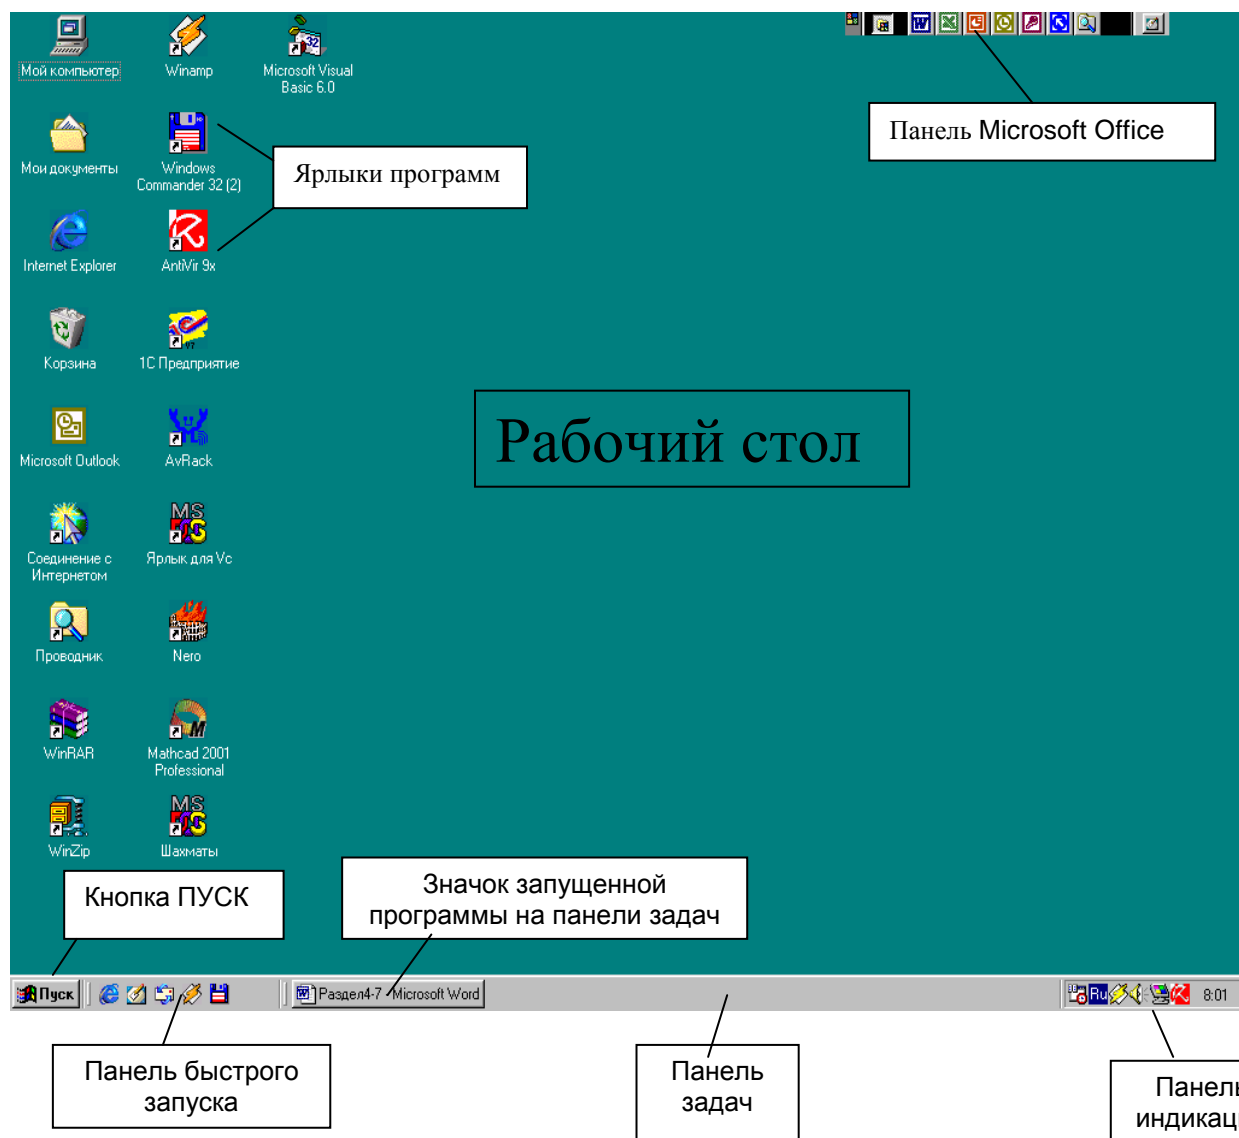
Мой компьютер

Winamp

Microsoft Visual Basic 6.0

Панель Microsoft Office

Мои документы

Windows Commander 32 (2)

Ярлыки программ

Internet Explorer

AntiVir 9x

Корзина

1С Предприятие

Рабочий стол

Microsoft Outlook

AvRack

Соединение с Интернетом

Ярлык для Vc

Проводник

Nero

WinRAR

Mathcad 2001 Professional

WinZip

Шахматы

Кнопка ПУСК

Значок запущенной программы на панели задач

Пуск

Раздел4-7 - Microsoft Word

Ru

8:01

Панель быстрого запуска

Панель задач

Панел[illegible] индикац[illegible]